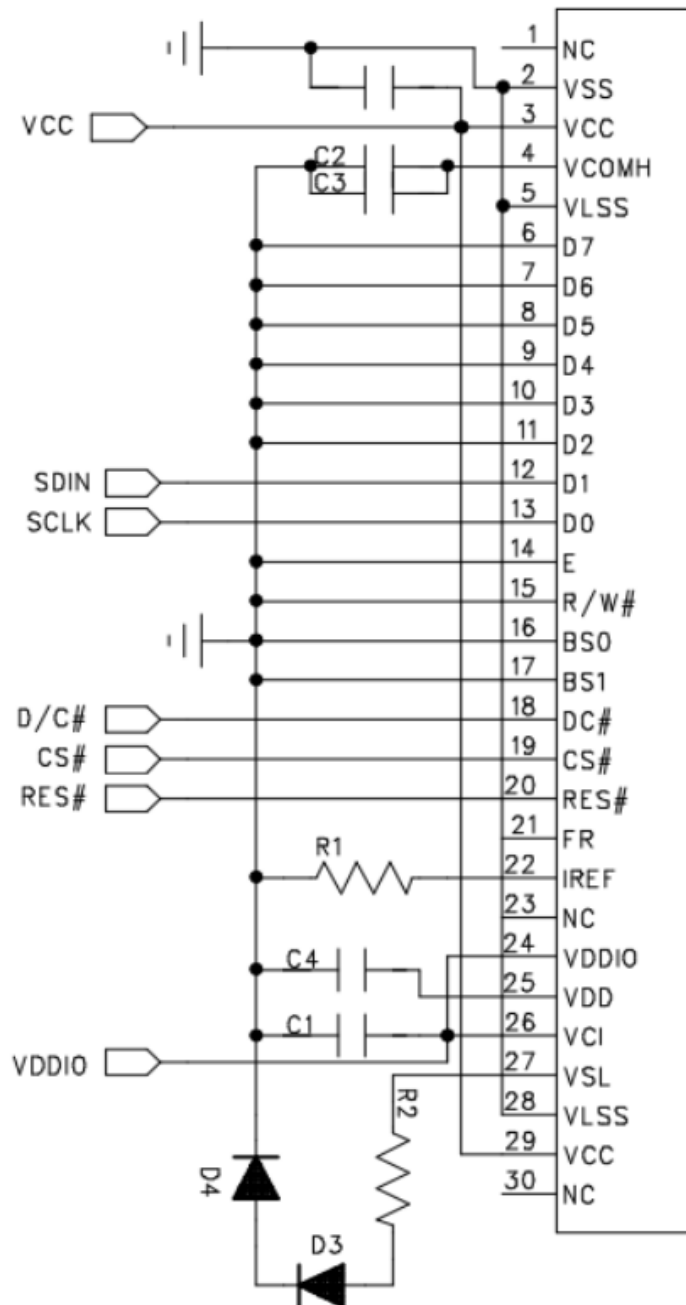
VCC
C2
C3
SDIN
SCLK
D/C#
CS#
RES#
R1
C4
C1
VDDIO
R2
D4
D3
1 NC
2 VSS
3 VCC
4 VCOMH
5 VLSS
6 D7
7 D6
8 D5
9 D4
10 D3
11 D2
12 D1
13 D0
14 E
15 R/W#
16 BS0
17 BS1
18 DC#
19 CS#
20 RES#
21 FR
22 IREF
23 NC
24 VDDIO
25 VDD
26 VCI
27 VSL
28 VLSS
29 VCC
30 NC